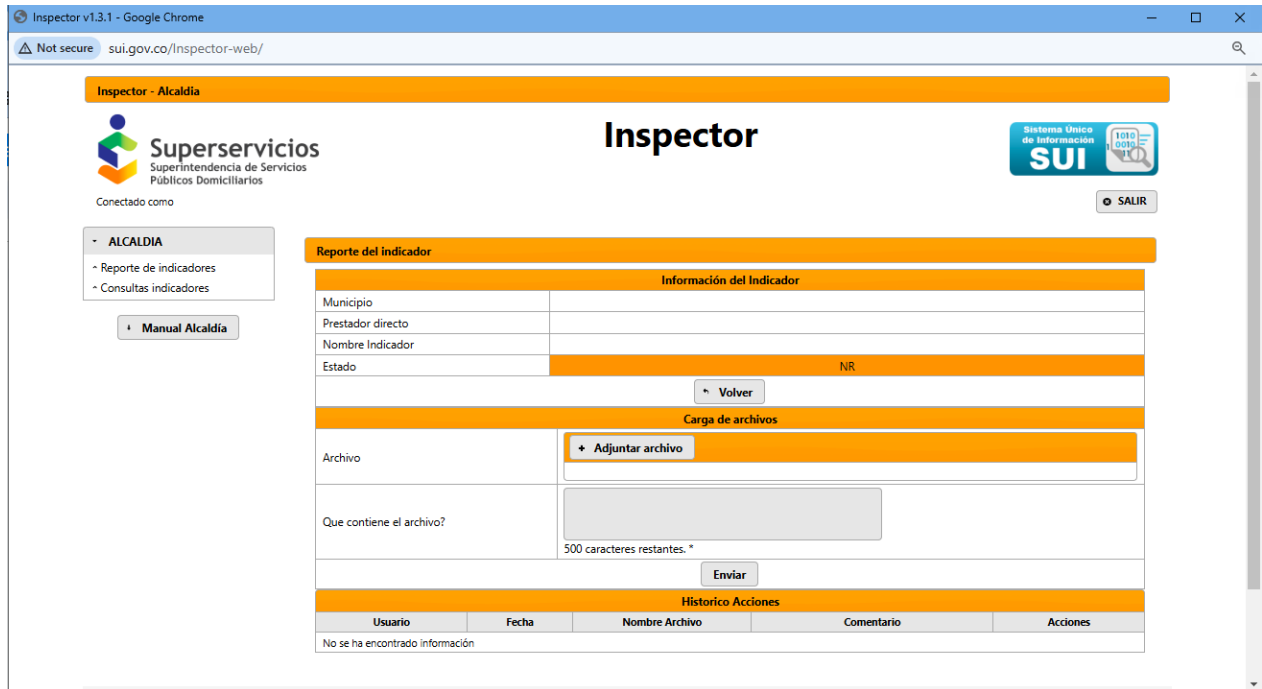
Inspector v1.3.1 - Google Chrome

Not secure sui.gov.co/Inspector-web/

Inspector - Alcaldia

Superservicios
Superintendencia de Servicios Públicos Domiciliarios

Inspector

Sistema Único de Información SUI

Conectado como

SALIR

ALCALDIA
Reporte de indicadores
Consultas indicadores

Manual Alcaldía

Reporte del indicador

| Información del Indicador | |
|---|---|
| Municipio | |
| Prestador directo | |
| Nombre Indicador | |
| Estado | NR |

Volver

Carga de archivos

Archivo
+ Adjuntar archivo

Que contiene el archivo?
500 caracteres restantes. *

Enviar

Historico Acciones

| Usuario | Fecha | Nombre Archivo | Comentario | Acciones |
|---|---|---|---|---|
| No se ha encontrado información | | | | |